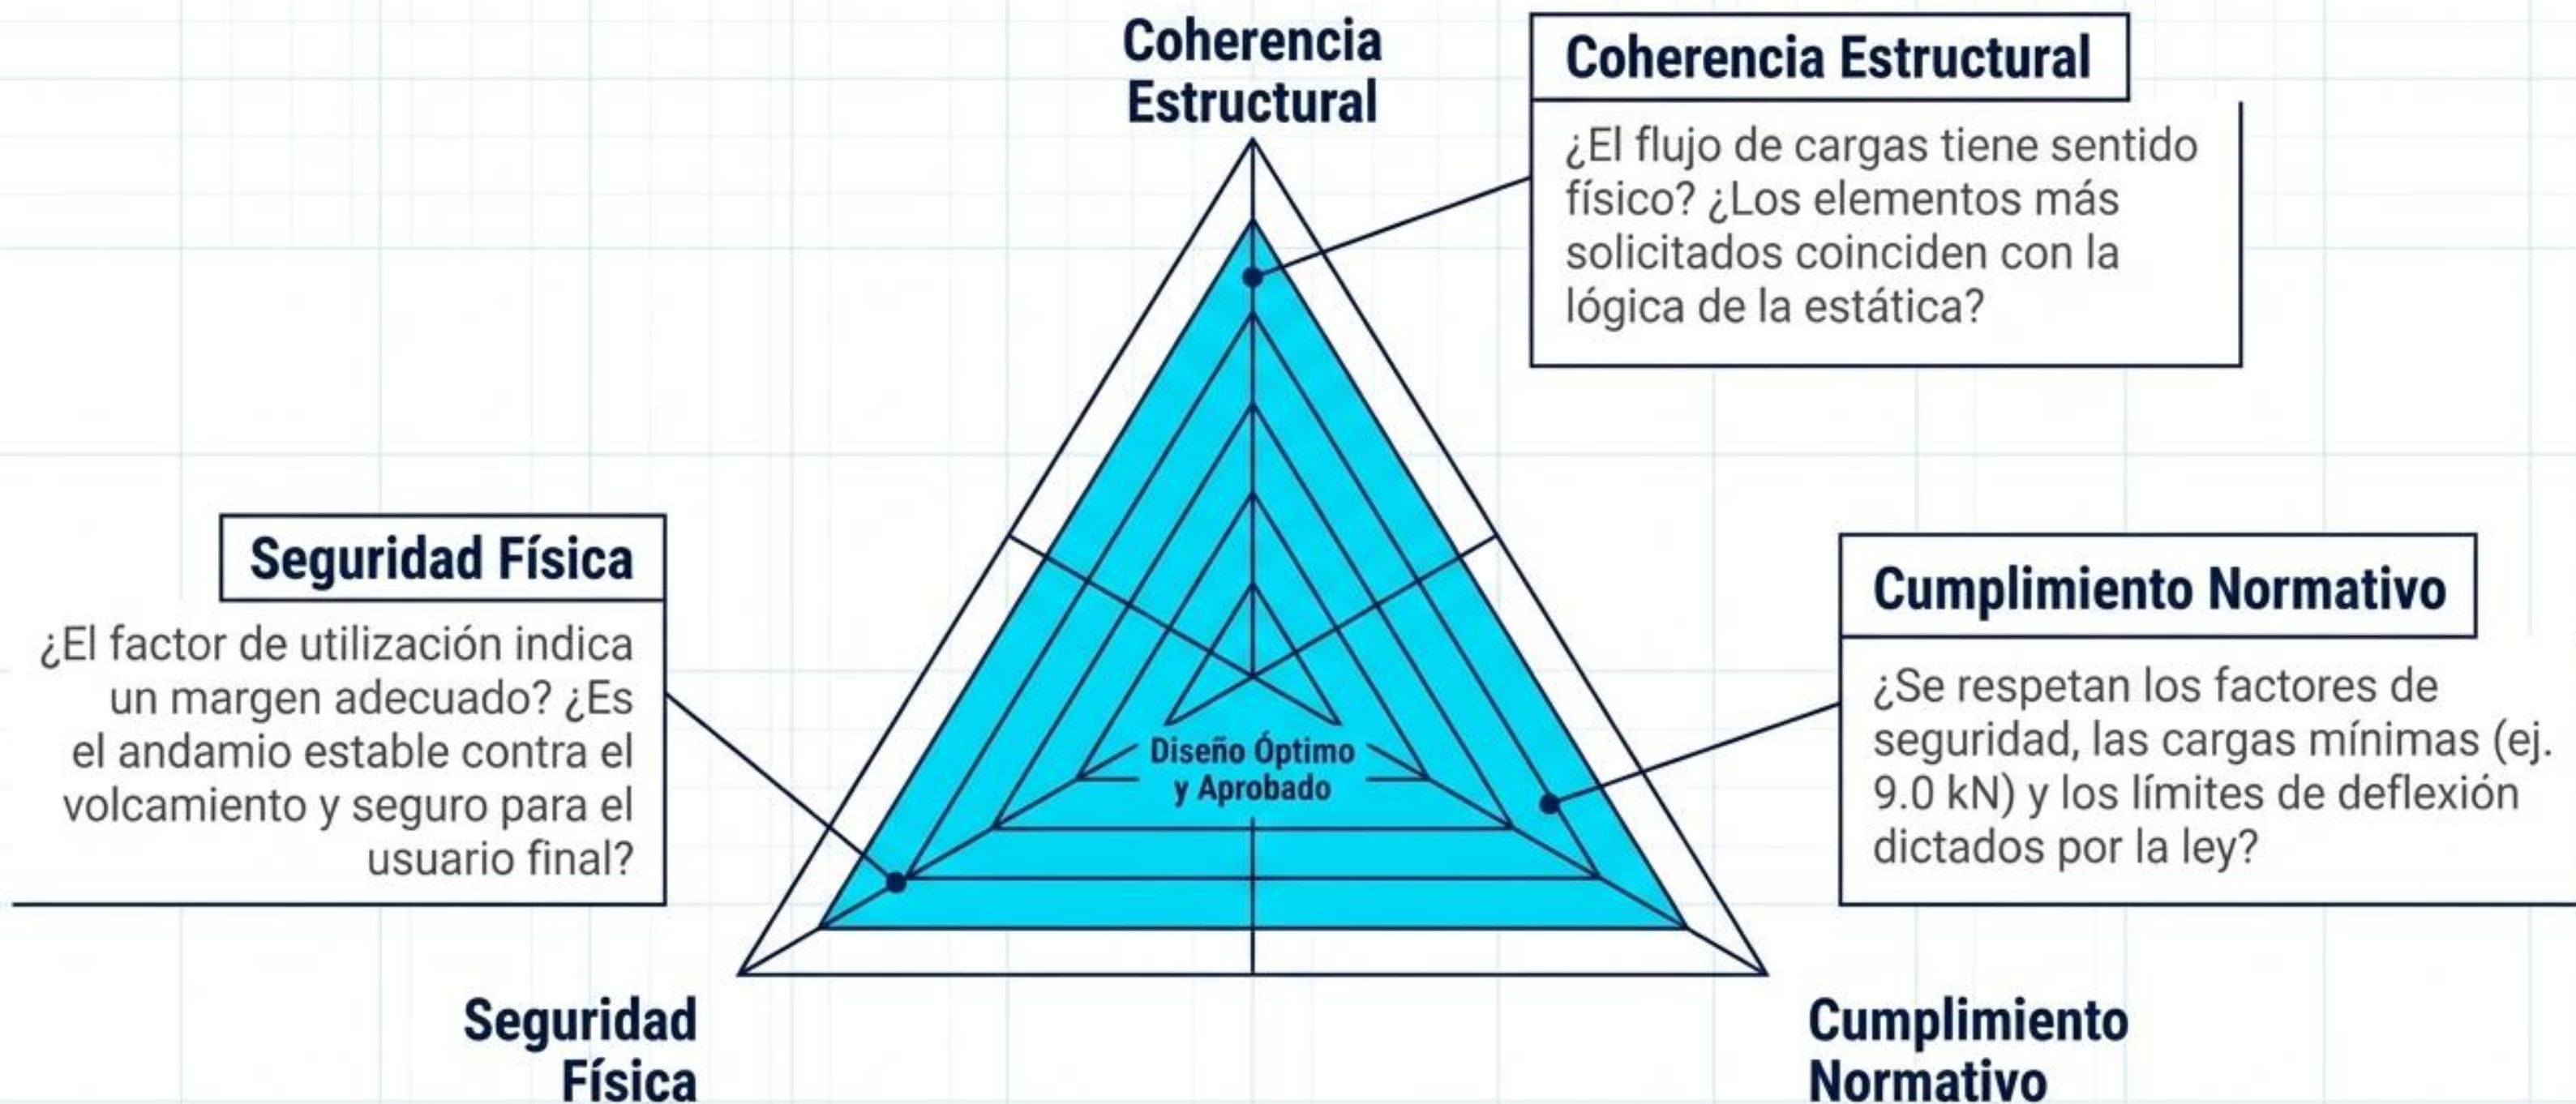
Coherencia Estructural

Coherencia Estructural

¿El flujo de cargas tiene sentido físico? ¿Los elementos más solicitados coinciden con la lógica de la estática?

Seguridad Física

¿El factor de utilización indica un margen adecuado? ¿Es el andamio estable contra el volcamiento y seguro para el usuario final?

Diseño Óptimo y Aprobado

Cumplimiento Normativo

¿Se respetan los factores de seguridad, las cargas mínimas (ej. 9.0 kN) y los límites de deflexión dictados por la ley?

Seguridad Física

Cumplimiento Normativo